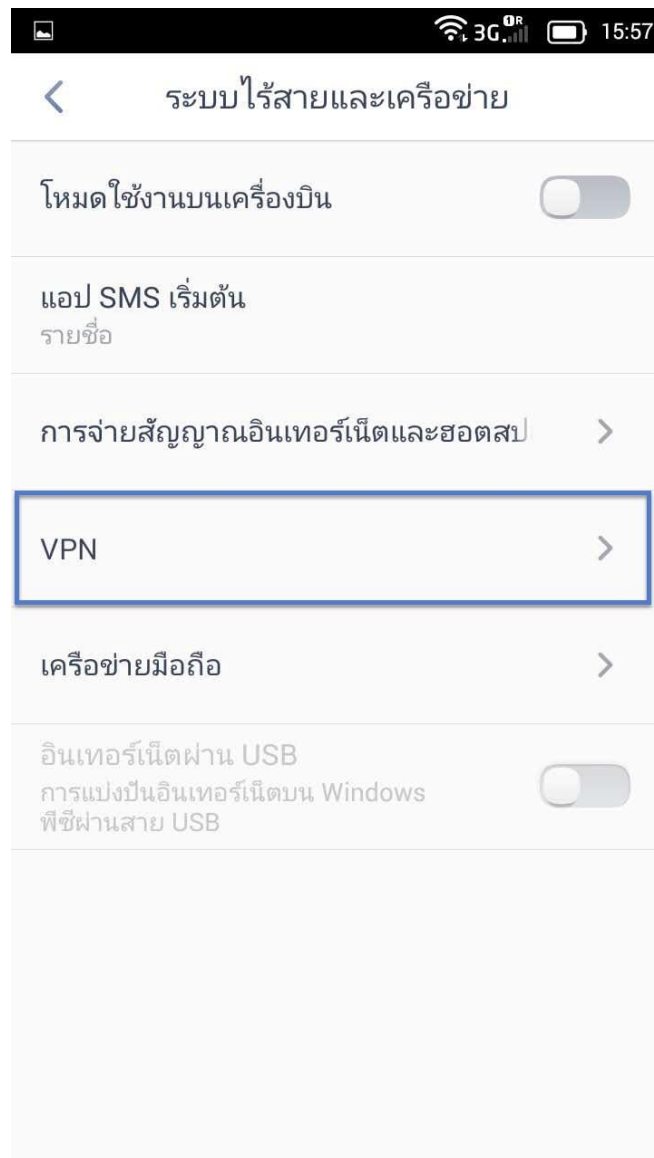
3G 0R 15:57

<

ระบบไร้สายและเครือข่าย

โหมดใช้งานบนเครื่องบิน

แอป SMS เริ่มต้น
รายชื่อ

การจ่ายสัญญาณอินเทอร์เน็ตและฮอตสป

>

VPN

>

เครือข่ายมือถือ

>

อินเทอร์เน็ตผ่าน USB
การแบ่งปันอินเทอร์เน็ตบน Windows พีซีผ่านสาย USB